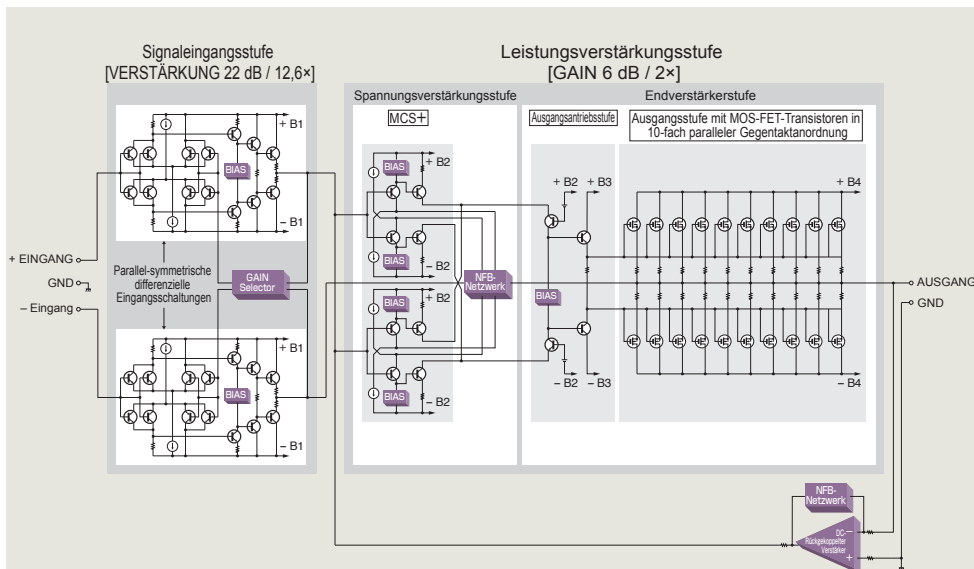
Signaleingangsstufe
[VERSTÄRKUNG 22 dB / 12,6×]

Leistungsverstärkungsstufe
[GAIN 6 dB / 2×]

Spannungsverstärkungsstufe

Endverstärkerstufe

MCS+

Ausgangsantriebsstufe

Ausgangsstufe mit MOS-FET-Transistoren in 10-fach paralleler Gegentaktanordnung

+ B1
BIAS
– B1

+ B2
BIAS
– B2
BIAS
+ B2
BIAS
– B2

+ B2 + B3
BIAS
– B2 – B3

+ B4
– B4

+ EINGANG
GND
– Eingang

Parallel-symmetrische differenzielle Eingangsschaltungen

GAIN Selector

NFB-Netzwerk

+ B1
BIAS
– B1

AUSGANG
GND

NFB-Netzwerk

DC-Rückgekoppelter Verstärker
–
+